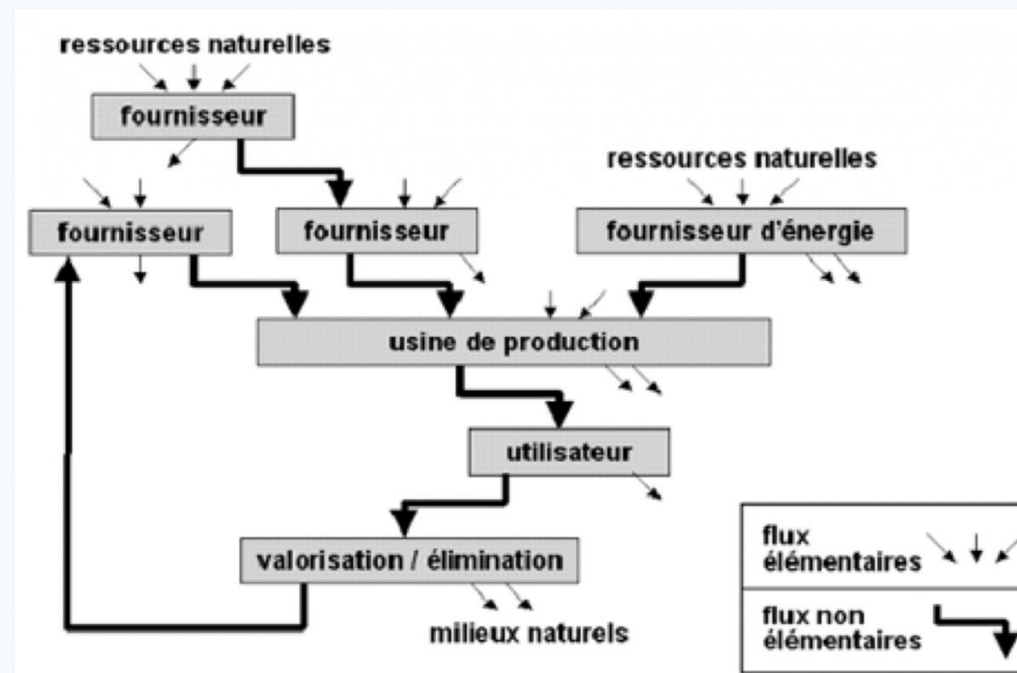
ressources naturelles

fournisseur

ressources naturelles

fournisseur

fournisseur

fournisseur d'énergie

usine de production

utilisateur

valorisation / élimination

milieux naturels

flux élémentaires

flux non élémentaires